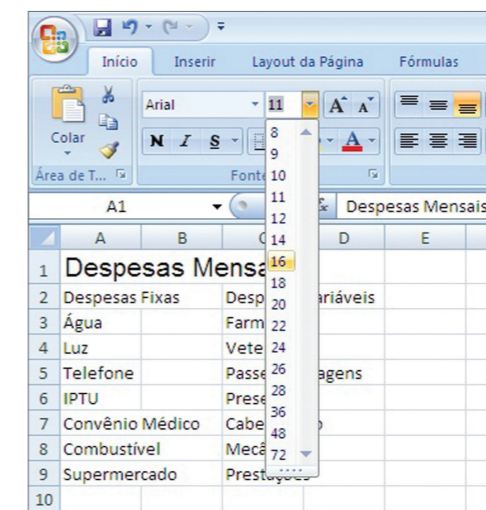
Início Inserir Layout da Página Fórmulas

Colar

Área de T...

Arial 11

N I S

Fonte

A1

Despesas Mensais

| | A | B | C | D | E |
|---|---|---|---|---|---|
| 1 | Despesas Mens | | | | |
| 2 | Despesas Fixas | | Desp | ariáveis | |
| 3 | Água | | Farm | | |
| 4 | Luz | | Vete | | |
| 5 | Telefone | | Passe | agens | |
| 6 | IPTU | | Prese | | |
| 7 | Convênio Médico | | Cabe | o | |
| 8 | Combustível | | Mecâ | | |
| 9 | Supermercado | | Prestações | | |
| 10 | | | | | |

8
9
10
11
12
14
16
18
20
22
24
26
28
36
48
72